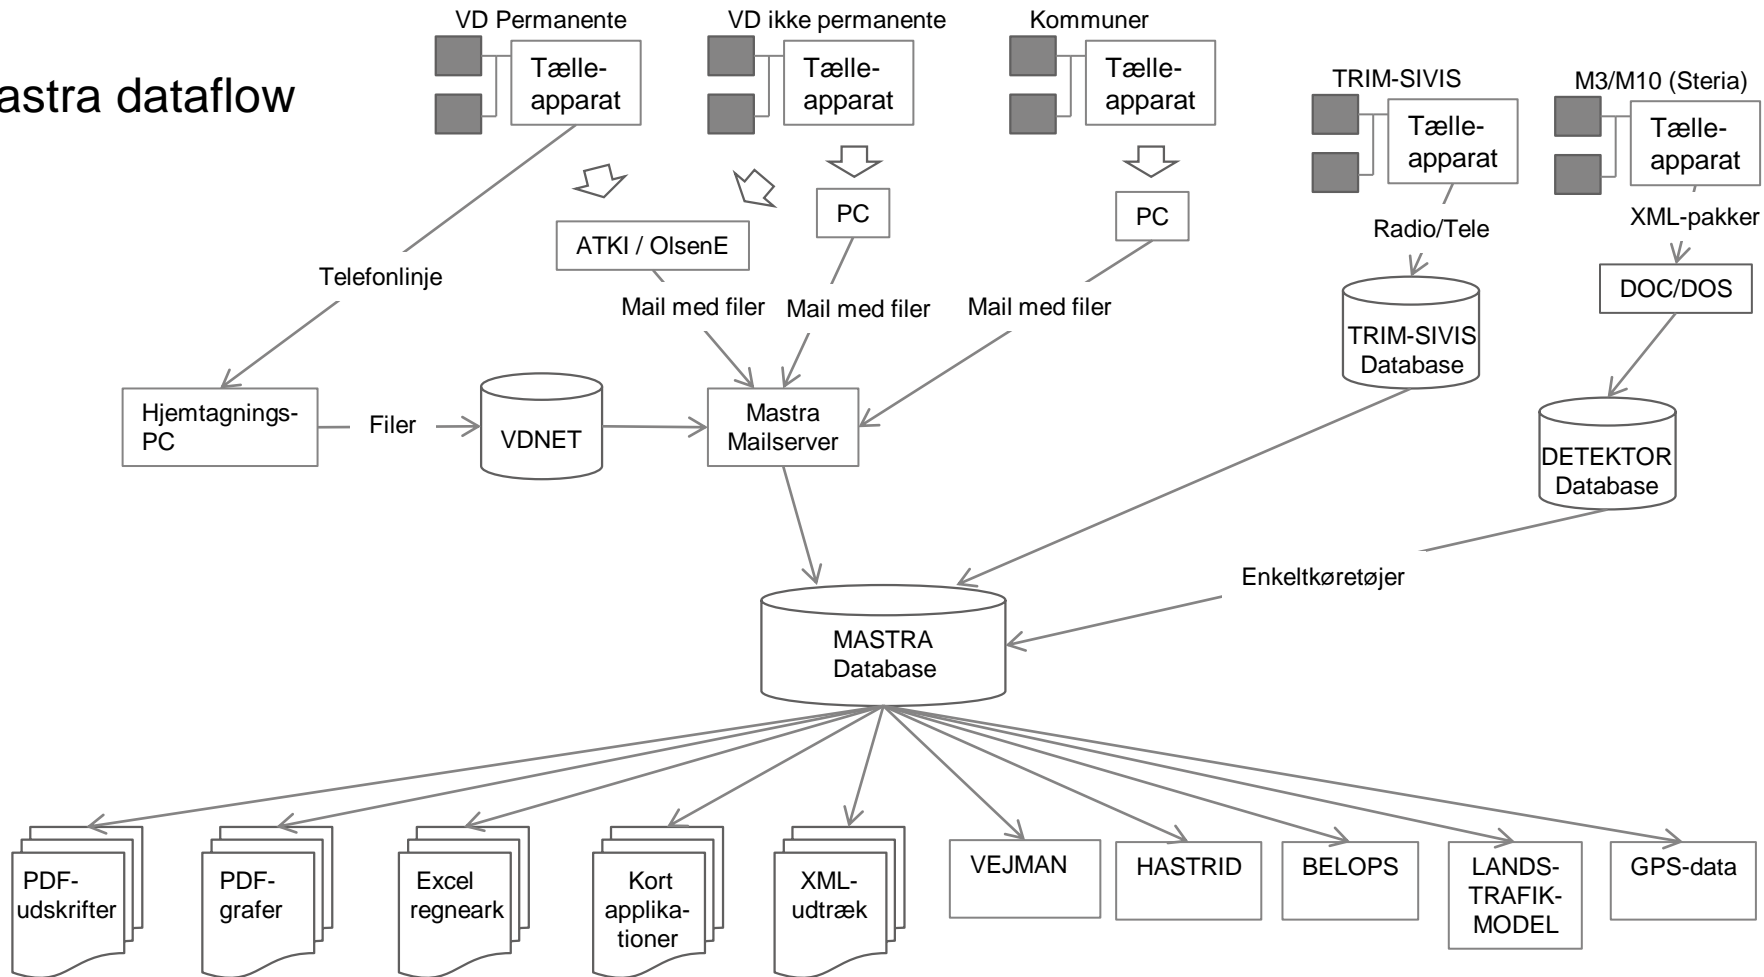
astra dataflow

VD Permanente
Tælleapparat

VD ikke permanente
Tælleapparat

Kommuner
Tælleapparat

TRIM-SIVIS
Tælleapparat

M3/M10 (Steria)
Tælleapparat

PC

PC

ATKI / OlsenE

Radio/Tele

XML-pakker

Telefonlinje

Mail med filer

Mail med filer

Mail med filer

DOC/DOS

TRIM-SIVIS Database

Hjemtagnings-PC

Filer

VDNET

Mastra Mailserver

DETEKTOR Database

Enkeltkøretøjer

MASTRA Database

PDF-udskrifter

PDF-grafer

Excel regneark

Kort applikationer

XML-udtræk

VEJMAN

HASTRID

BELOPS

LANDS-TRAFIK-MODEL

GPS-data